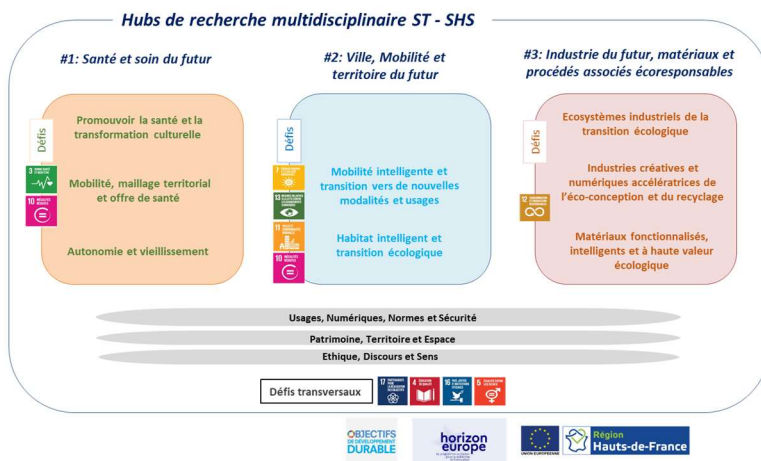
Hubs de recherche multidisciplinaire ST - SHS

#1: Santé et soin du futur

Défis

3 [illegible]

10 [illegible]

Promouvoir la santé et la transformation culturelle

Mobilité, maillage territorial et offre de santé

Autonomie et vieillissement

#2: Ville, Mobilité et territoire du futur

Défis

7 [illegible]

13 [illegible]

11 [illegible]

10 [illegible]

Mobilité intelligente et transition vers de nouvelles modalités et usages

Habitat intelligent et transition écologique

#3: Industrie du futur, matériaux et procédés associés écoresponsables

Défis

12 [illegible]

Ecosystèmes industriels de la transition écologique

Industries créatives et numériques accélératrices de l'éco-conception et du recyclage

Matériaux fonctionnalisés, intelligents et à haute valeur écologique

Usages, Numériques, Normes et Sécurité

Patrimoine, Territoire et Espace

Ethique, Discours et Sens

Défis transversaux

17 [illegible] 4 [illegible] 16 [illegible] 5 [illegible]

OBJECTIFS DE DÉVELOPPEMENT DURABLE

horizon europe

UNION EUROPÉENNE

Région Hauts-de-France